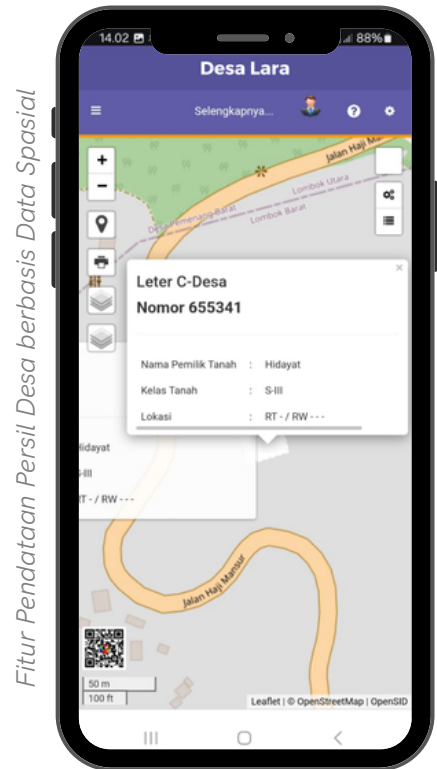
Fitur Pendataan Persil Desa berbasis Data Spasial

14.02 88%

Desa Lara

Selengkapnya...

+
−

Jalan Haji Mansur
Lombok Utara
Lombok Barat
Desa Pemenang Barat

Leter C-Desa
Nomor 655341

×

Nama Pemilik Tanah : Hidayat
Kelas Tanah : S-III
Lokasi : RT - / RW - - -

Hidayat
S-III
RT - / RW - - -

Jalan Haji Mansur

50 m
100 ft

Leaflet | © OpenStreetMap | OpenSID